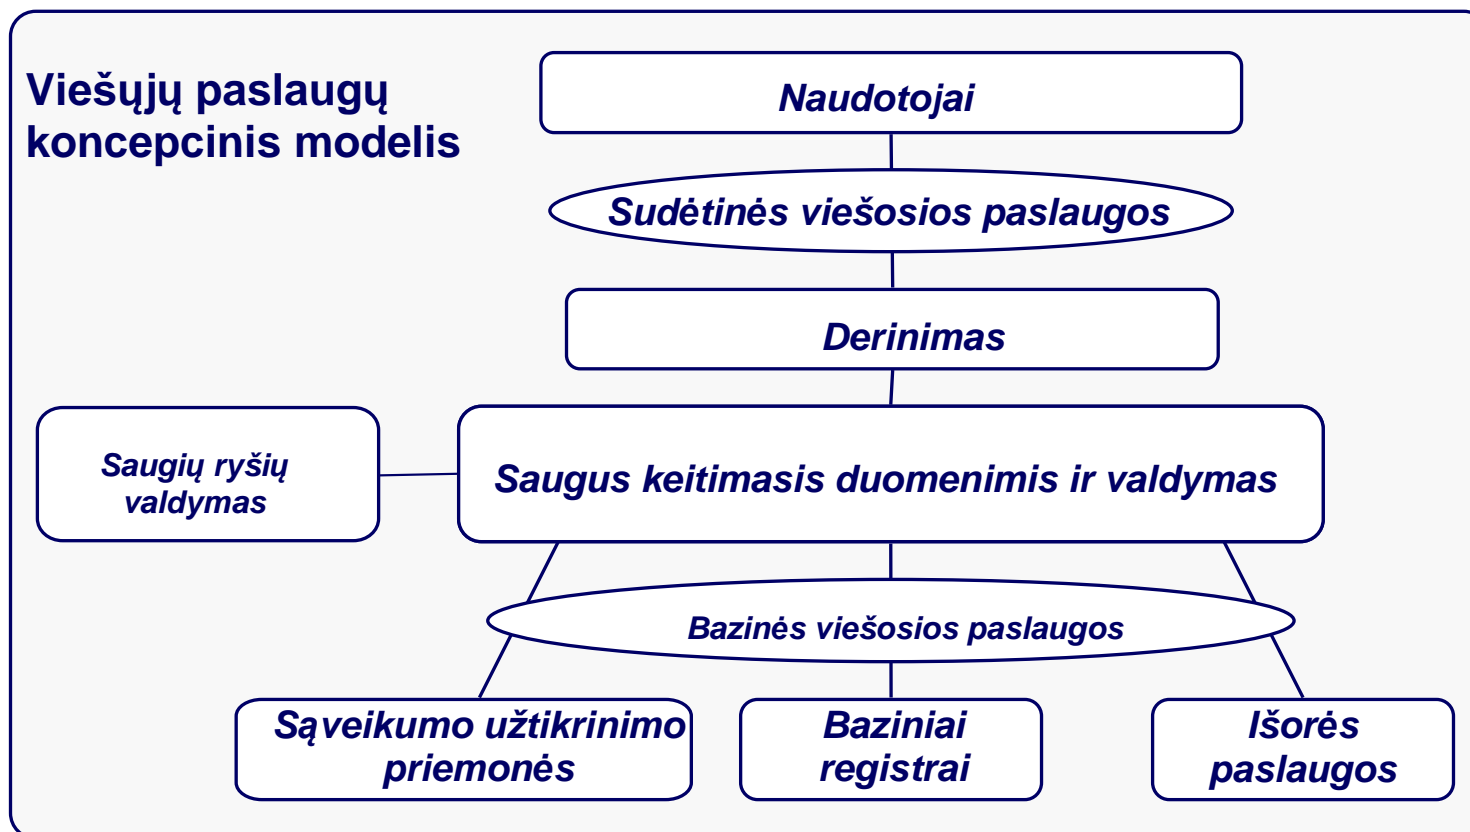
Viešųjų paslaugų koncepcinis modelis

Naudotojai

Sudėtinės viešosios paslaugos

Derinimas

Saugių ryšių valdymas

Saugus keitimasis duomenimis ir valdymas

Bazinės viešosios paslaugos

Sąveikumo užtikrinimo priemonės

Baziniai registrai

Išorės paslaugos